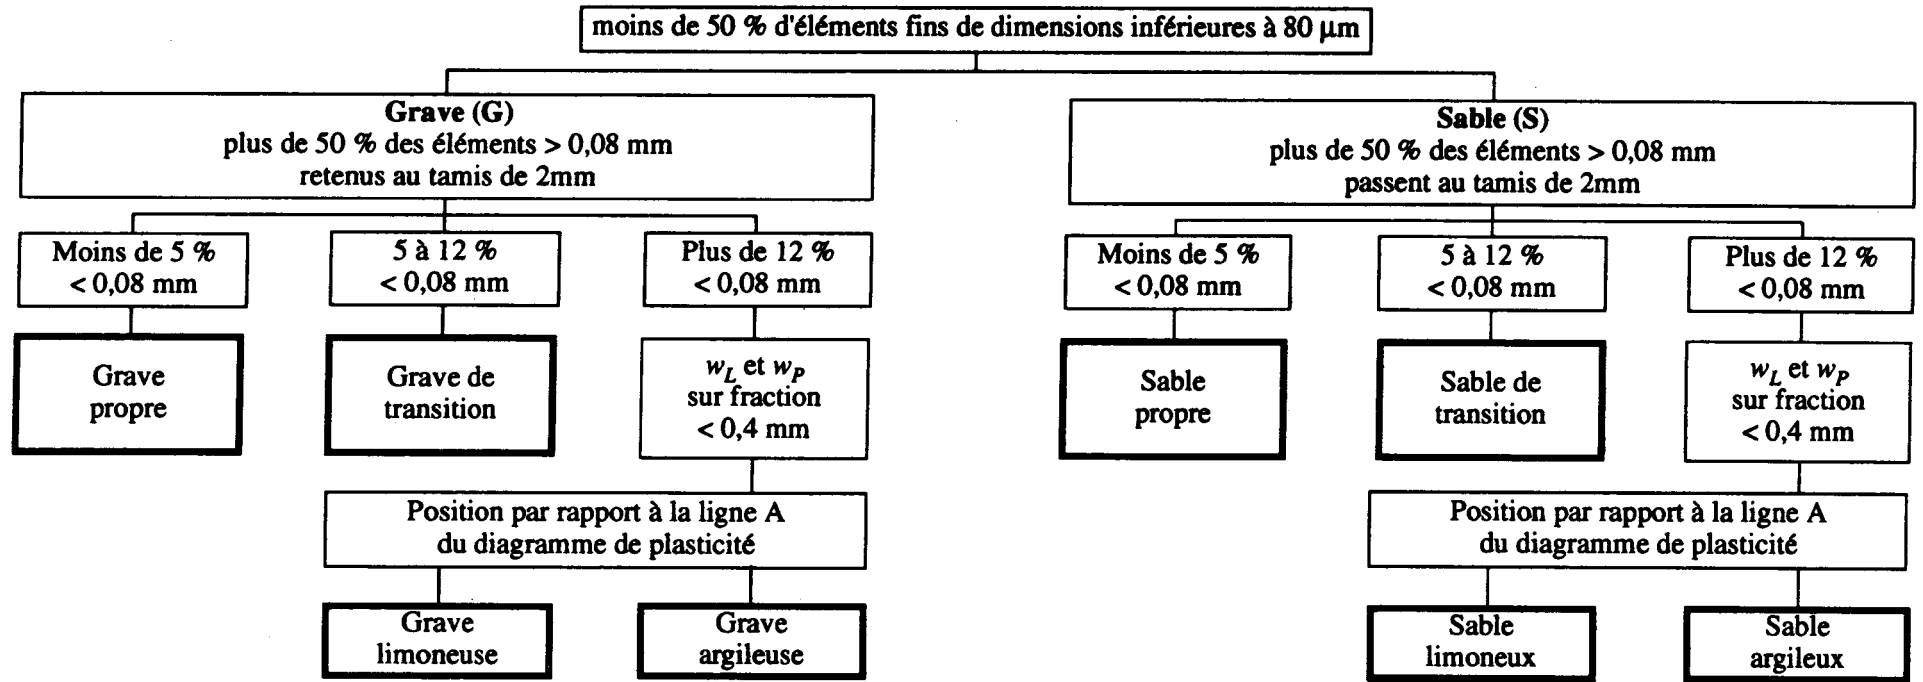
moins de 50 % d'éléments fins de dimensions inférieures à 80 µm

**Grave (G)**
plus de 50 % des éléments > 0,08 mm
retenus au tamis de 2mm

Moins de 5 %
< 0,08 mm

Grave
propre

5 à 12 %
< 0,08 mm

Grave de
transition

Plus de 12 %
< 0,08 mm

$w_L$ et $w_P$
sur fraction
< 0,4 mm

Position par rapport à la ligne A
du diagramme de plasticité

Grave
limoneuse

Grave
argileuse

**Sable (S)**
plus de 50 % des éléments > 0,08 mm
passent au tamis de 2mm

Moins de 5 %
< 0,08 mm

Sable
propre

5 à 12 %
< 0,08 mm

Sable de
transition

Plus de 12 %
< 0,08 mm

$w_L$ et $w_P$
sur fraction
< 0,4 mm

Position par rapport à la ligne A
du diagramme de plasticité

Sable
limoneux

Sable
argileux